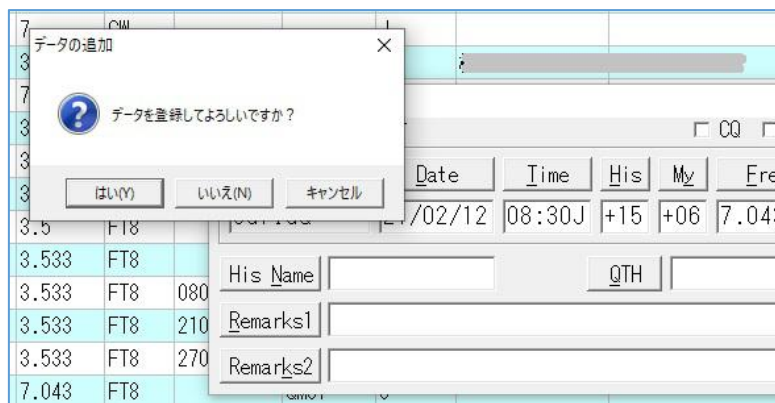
データの追加

データを登録してよろしいですか？

はい(Y) いいえ(N) キャンセル

CQ

Date Time His My Fre

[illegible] /02/12 08:30J +15 +06 7.04

His Name QTH

Remarks1

Remarks2

| 7 | CW | |
|---|---|---|
| 3 | | |
| 7 | | |
| 3 | | |
| 3 | | |
| 3 | | |
| 3.5 | FT8 | |
| 3.533 | FT8 | |
| 3.533 | FT8 | 080 |
| 3.533 | FT8 | 210 |
| 3.533 | FT8 | 270 |
| 7.043 | FT8 | |